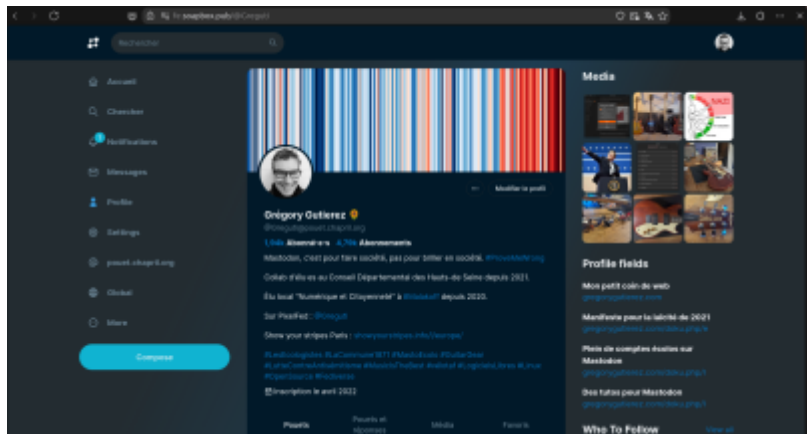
fe.soapbox.pub/@Gregoi

Rechercher

Accueil

Chercher

Notifications

Messages

Profile

Settings

pouet.chapril.org

Global

More

Compose

Modifier le profil

Grégory Gutierez

@gregoi@pouet.chapril.org

1 946 Abonnés 4 776 Abonnements

Mastodon, c'est pour faire société, pas pour briller en société. #NouvelleVie

Collab d'élu·es au Conseil Départemental des Hauts-de-Seine depuis 2021.

Élu local "Numérique et Citoyenneté" à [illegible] depuis 2020.

Sur Pixelfed : @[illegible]

Show your stripes Paris : showyourstripes.info/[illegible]

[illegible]

Inscription le avril 2022

Pouets

Pouets et réponses

Média

Favoris

Media

Profile fields

Mon petit coin de web

gregorygutierez.com

Manifeste pour la laïcité de 2021

gregorygutierez.com/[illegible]

Plein de comptes écoles sur Mastodon

gregorygutierez.com/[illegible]

Des tutos pour Mastodon

gregorygutierez.com/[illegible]

Who To Follow

View all